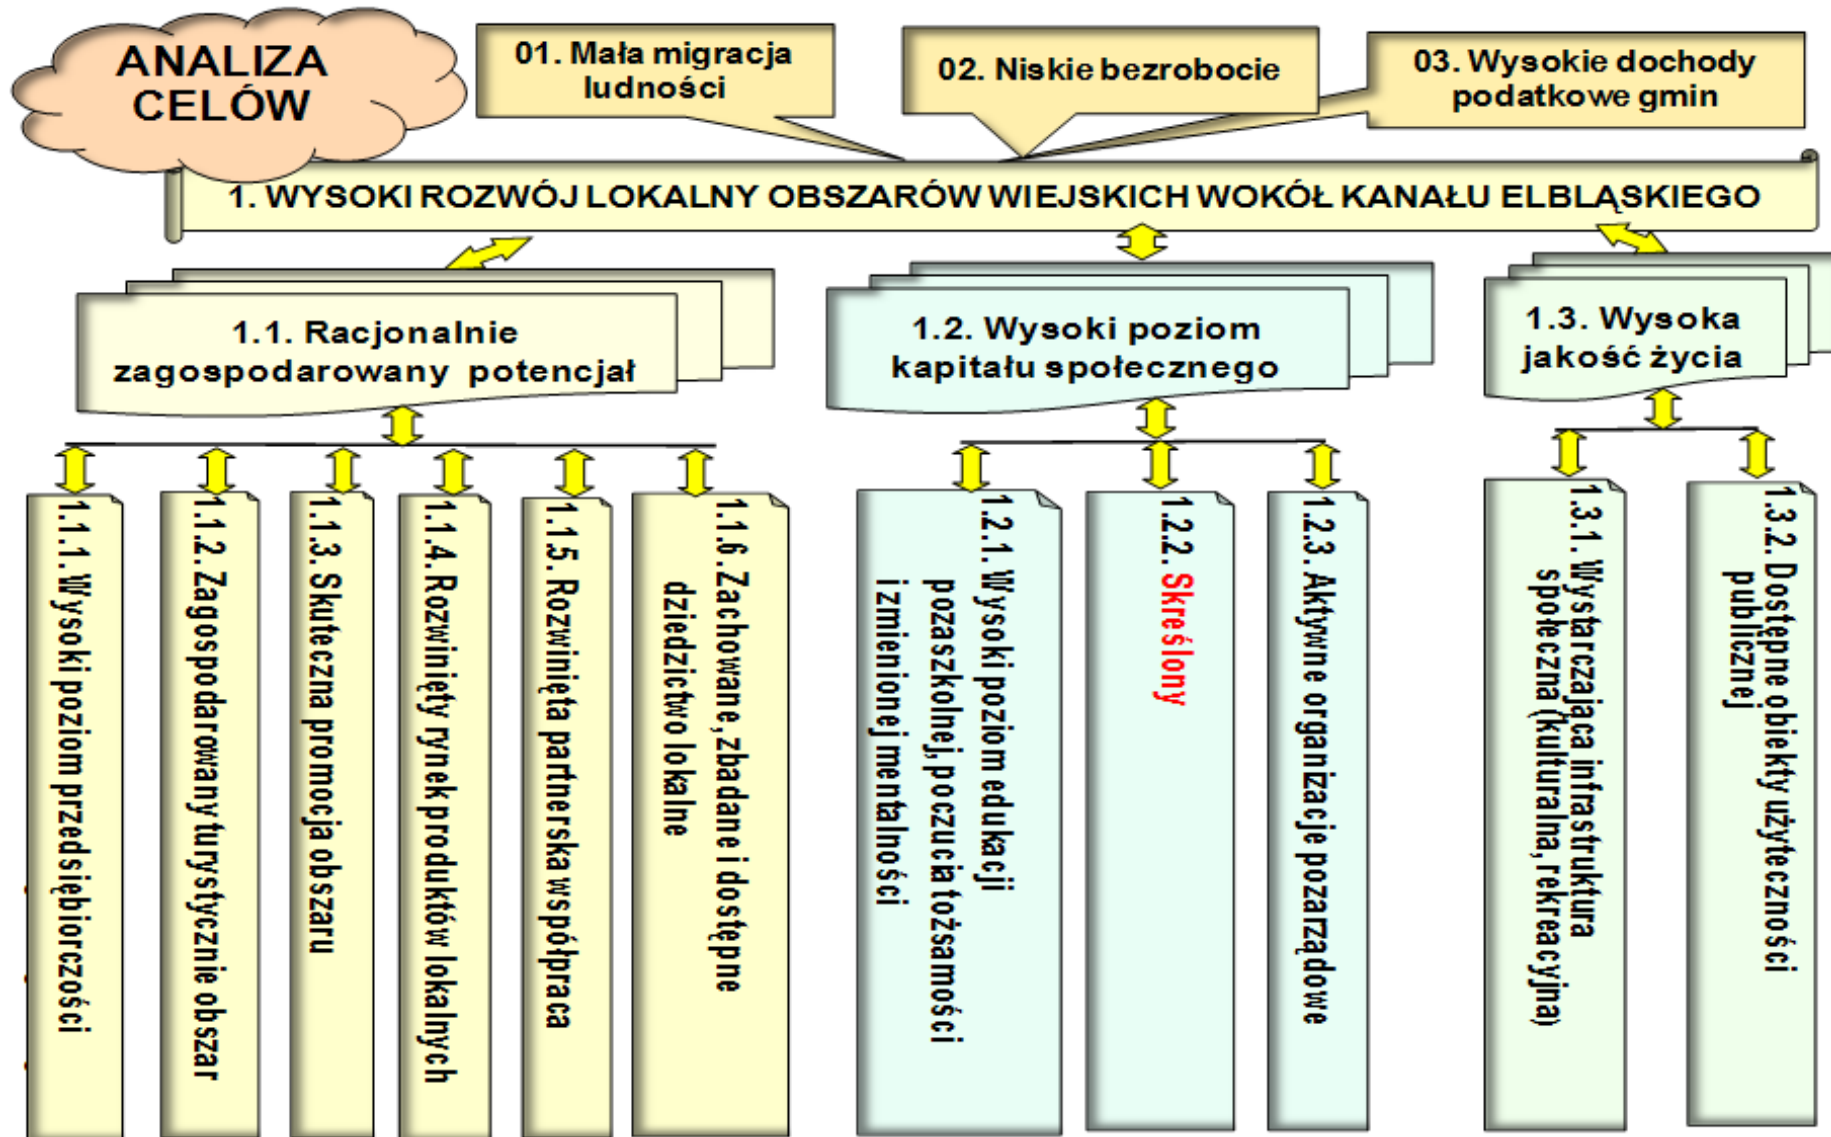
ANALIZA CELÓW

01. Mała migracja ludności

02. Niskie bezrobocie

03. Wysokie dochody podatkowe gmin

1. WYSOKI ROZWÓJ LOKALNY OBSZARÓW WIEJSKICH WOKÓŁ KANAŁU ELBLĄSKIEGO

1.1. Racjonalnie zagospodarowany potencjał

1.2. Wysoki poziom kapitału społecznego

1.3. Wysoka jakość życia

1.1.1. Wysoki poziom przedsiębiorczości

1.1.2. Zagospodarowany turystycznie obszar

1.1.3. Skuteczna promocja obszaru

1.1.4. Rozwinięty rynek produktów lokalnych

1.1.5. Rozwinięta partnerska współpraca

1.1.6. Zachowane, zbadane i dostępne dziedzictwo lokalne

1.2.1. Wysoki poziom edukacji pozaszkolnej, poczucia tożsamości i zmienionej mentalności

1.2.2. Skreślony

1.2.3. Aktywne organizacje pozarządowe

1.3.1. Wystarczająca infrastruktura społeczna (kulturalna, rekreacyjna)

1.3.2. Dostępne obiekty użyteczności publicznej